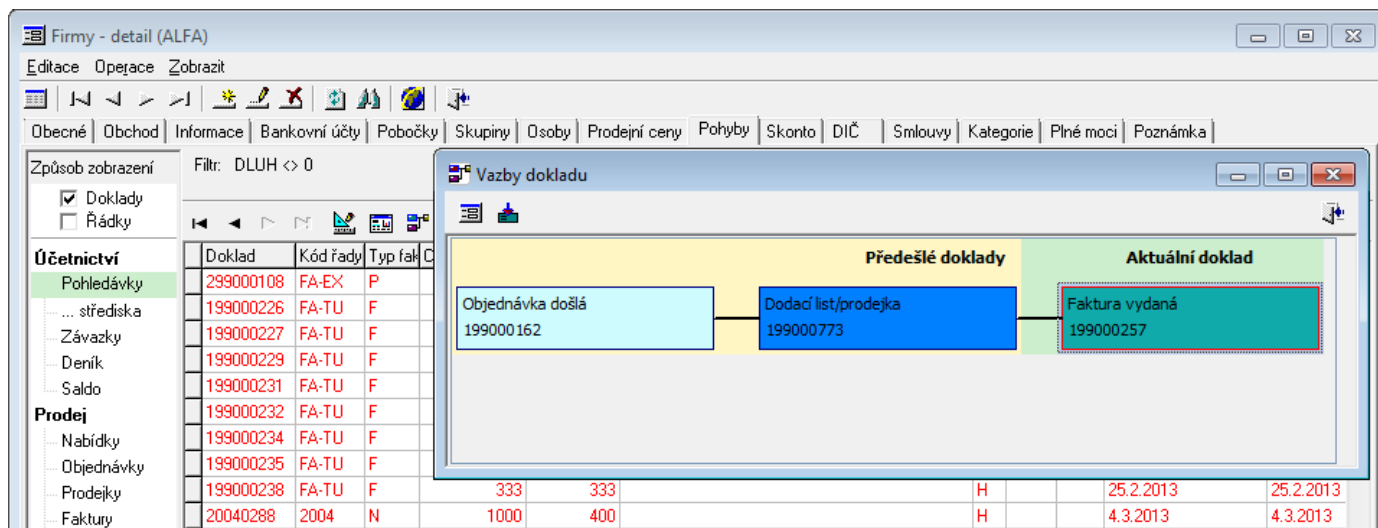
Firmy - detail (ALFA)

Editace Operace Zobrazit

Obecné | Obchod | Informace | Bankovní účty | Pobočky | Skupiny | Osoby | Prodejní ceny | Pohyby | Skonto | DIČ | Smlouvy | Kategorie | Plné moci | Poznámka

Způsob zobrazení
☑ Doklady
☐ Řádky

Účetnictví
Pohledávky
... střediska
Závazky
Deník
Saldo
Prodej
Nabídky
Objednávky
Prodejky
Faktury

Filtr: DLUH <> 0

| Doklad | Kód řady | Typ fak | | | | | | | |
|---|---|---|---|---|---|---|---|---|---|
| 299000108 | FA-EX | P | | | | | | | |
| 199000226 | FA-TU | F | | | | | | | |
| 199000227 | FA-TU | F | | | | | | | |
| 199000229 | FA-TU | F | | | | | | | |
| 199000231 | FA-TU | F | | | | | | | |
| 199000232 | FA-TU | F | | | | | | | |
| 199000234 | FA-TU | F | | | | | | | |
| 199000235 | FA-TU | F | | | | | | | |
| 199000238 | FA-TU | F | 333 | 333 | | H | | 25.2.2013 | 25.2.2013 |
| 20040288 | 2004 | N | 1000 | 400 | | H | | 4.3.2013 | 4.3.2013 |

Vazby dokladu

Předešlé doklady
Aktuální doklad

Objednávka došlá
199000162

Dodací list/prodejka
199000773

Faktura vydaná
199000257